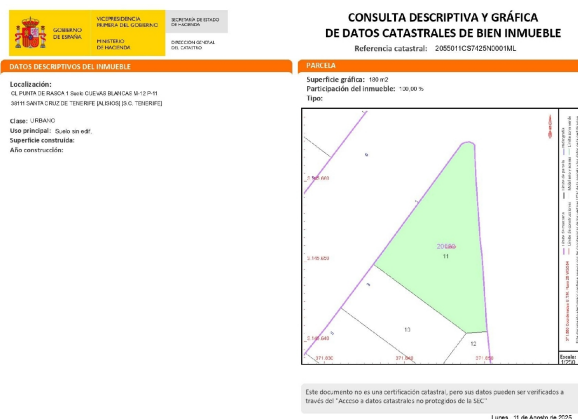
GOBIERNO DE ESPAÑA

VICEPRESIDENCIA PRIMERA DEL GOBIERNO

MINISTERIO DE HACIENDA

SECRETARÍA DE ESTADO DE HACIENDA

DIRECCIÓN GENERAL DEL CATASTRO

CONSULTA DESCRIPTIVA Y GRÁFICA DE DATOS CATASTRALES DE BIEN INMUEBLE

Referencia catastral: 2055011CS7425N0001ML

DATOS DESCRIPTIVOS DEL INMUEBLE

Localización:
CL PUNTA DE RASCA 1 Suelo CUEVAS BLANCAS M-12 P-11
38111 SANTA CRUZ DE TENERIFE [ALBIOS] (S.C. TENERIFE)

Clase: URBANO

Uso principal: Suelo sin edif.

Superficie construida:

Año construcción:

PARCELA

Superficie gráfica: 180 m2

Participación del inmueble: 100,00 %

Tipo:

2055011

11

13

12

Escala: 1/250

Este documento no es una certificación catastral, pero sus datos pueden ser verificados a través del "Acceso a datos catastrales no protegidos de la SEC"

Lunes, 11 de Agosto de 2025